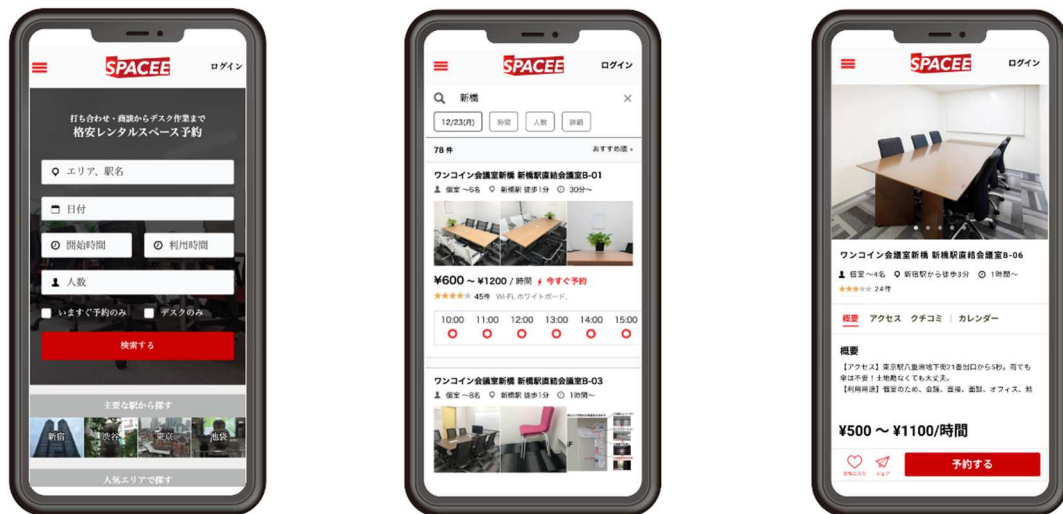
SPACEE
ログイン

打ち合わせ・商談からデスク作業まで
格安レンタルスペース予約

エリア、駅名
日付
開始時間
利用時間
人数
いますぐ予約のみ
デスクのみ
検索する

主要な駅から探す
新宿
渋谷
東京
池袋

人気エリアで探す

SPACEE
ログイン

新橋
12/23(月)
時間
人数
詳細
78 件
おすすめ順

ワンコイン会議室新橋 新橋駅直結会議室B-01
個室 〜6名 新橋駅 徒歩1分 30分〜

¥600 〜 ¥1200 / 時間 今すぐ予約
45件 Wi-Fi, ホワイトボード,

| 10:00 | 11:00 | 12:00 | 13:00 | 14:00 | 15:00 |
|---|---|---|---|---|---|
| O | O | O | O | O | O |

ワンコイン会議室新橋 新橋駅直結会議室B-03
個室 〜8名 新橋駅 徒歩1分 1時間〜

SPACEE
ログイン

ワンコイン会議室新橋 新橋駅直結会議室B-06
個室 〜4名 新宿駅から徒歩3分 1時間〜
24件

概要 アクセス クチコミ カレンダー

概要
【アクセス】東京駅八重洲地下街21番出口から5秒。雨でも傘は不要！土地勘なくても大丈夫。
【利用用途】個室のため、会議、面接、面談、オフィス、勉

¥500 〜 ¥1100/時間
お気に入り シェア
予約する